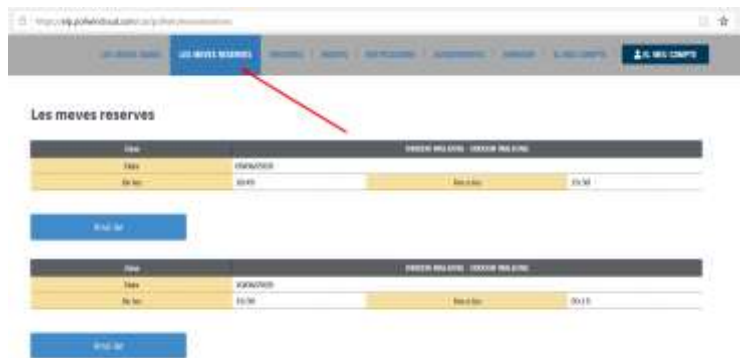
https://sq.polsedcloud.com/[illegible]

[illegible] LES MEVES RESERVES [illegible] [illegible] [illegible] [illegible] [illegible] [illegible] EL MEU COMPTE

Les meves reserves

| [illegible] | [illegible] INDOOR WALKING |
|---|---|
| Data | 09/06/2020 |
| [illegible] | 10:45 | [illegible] | 11:30 |

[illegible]

| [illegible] | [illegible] INDOOR WALKING |
|---|---|
| Data | 10/06/2020 |
| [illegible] | 11:30 | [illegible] | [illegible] |

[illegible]